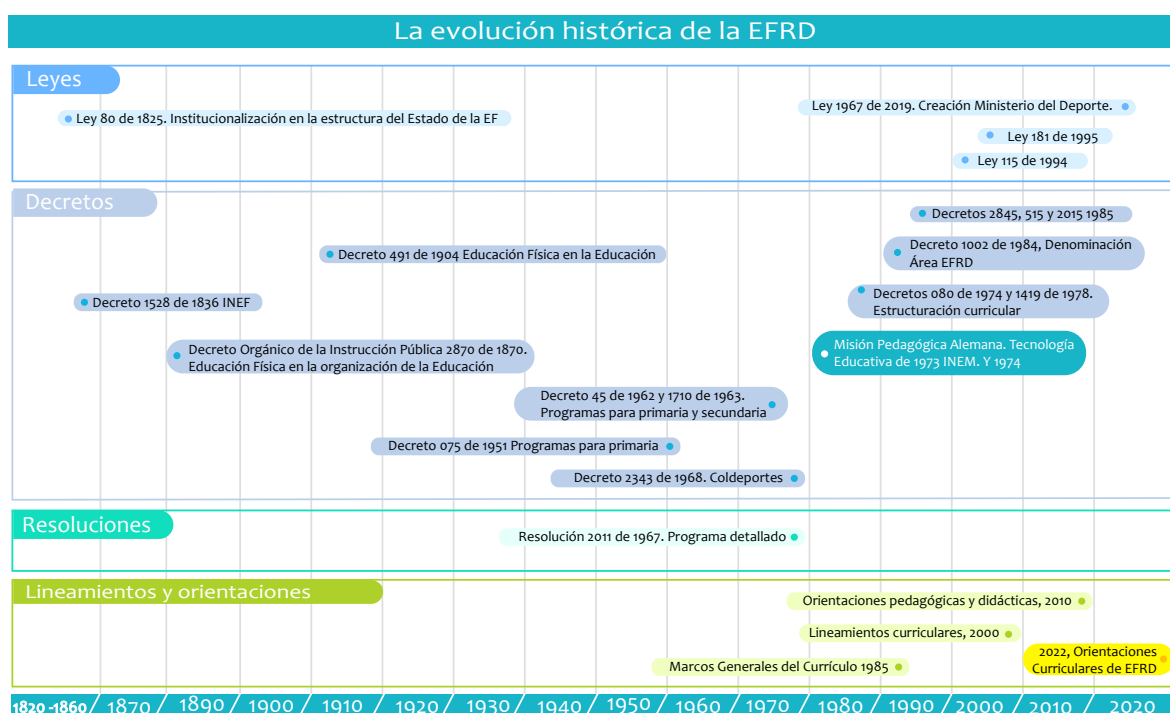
La evolución histórica de la EFRD

Leyes

Ley 80 de 1825. Institucionalización en la estructura del Estado de la EF

Ley 1967 de 2019. Creación Ministerio del Deporte.

Ley 181 de 1995

Ley 115 de 1994

Decretos

Decretos 2845, 515 y 2015 1985

Decreto 1002 de 1984, Denominación Área EFRD

Decreto 491 de 1904 Educación Física en la Educación

Decretos 080 de 1974 y 1419 de 1978. Estructuración curricular

Decreto 1528 de 1836 INEF

Misión Pedagógica Alemana. Tecnología Educativa de 1973 INEM. Y 1974

Decreto Orgánico de la Instrucción Pública 2870 de 1870. Educación Física en la organización de la Educación

Decreto 45 de 1962 y 1710 de 1963. Programas para primaria y secundaria

Decreto 075 de 1951 Programas para primaria

Decreto 2343 de 1968. Coldeportes

Resoluciones

Resolución 2011 de 1967. Programa detallado

Lineamientos y orientaciones

Orientaciones pedagógicas y didácticas, 2010

Lineamientos curriculares, 2000

2022, Orientaciones Curriculares de EFRD

Marcos Generales del Currículo 1985

1820 -1860 / 1870 / 1890 / 1900 / 1910 / 1920 / 1930 / 1940 / 1950 / 1960 / 1970 / 1980 / 1990 / 2000 / 2010 / 2020